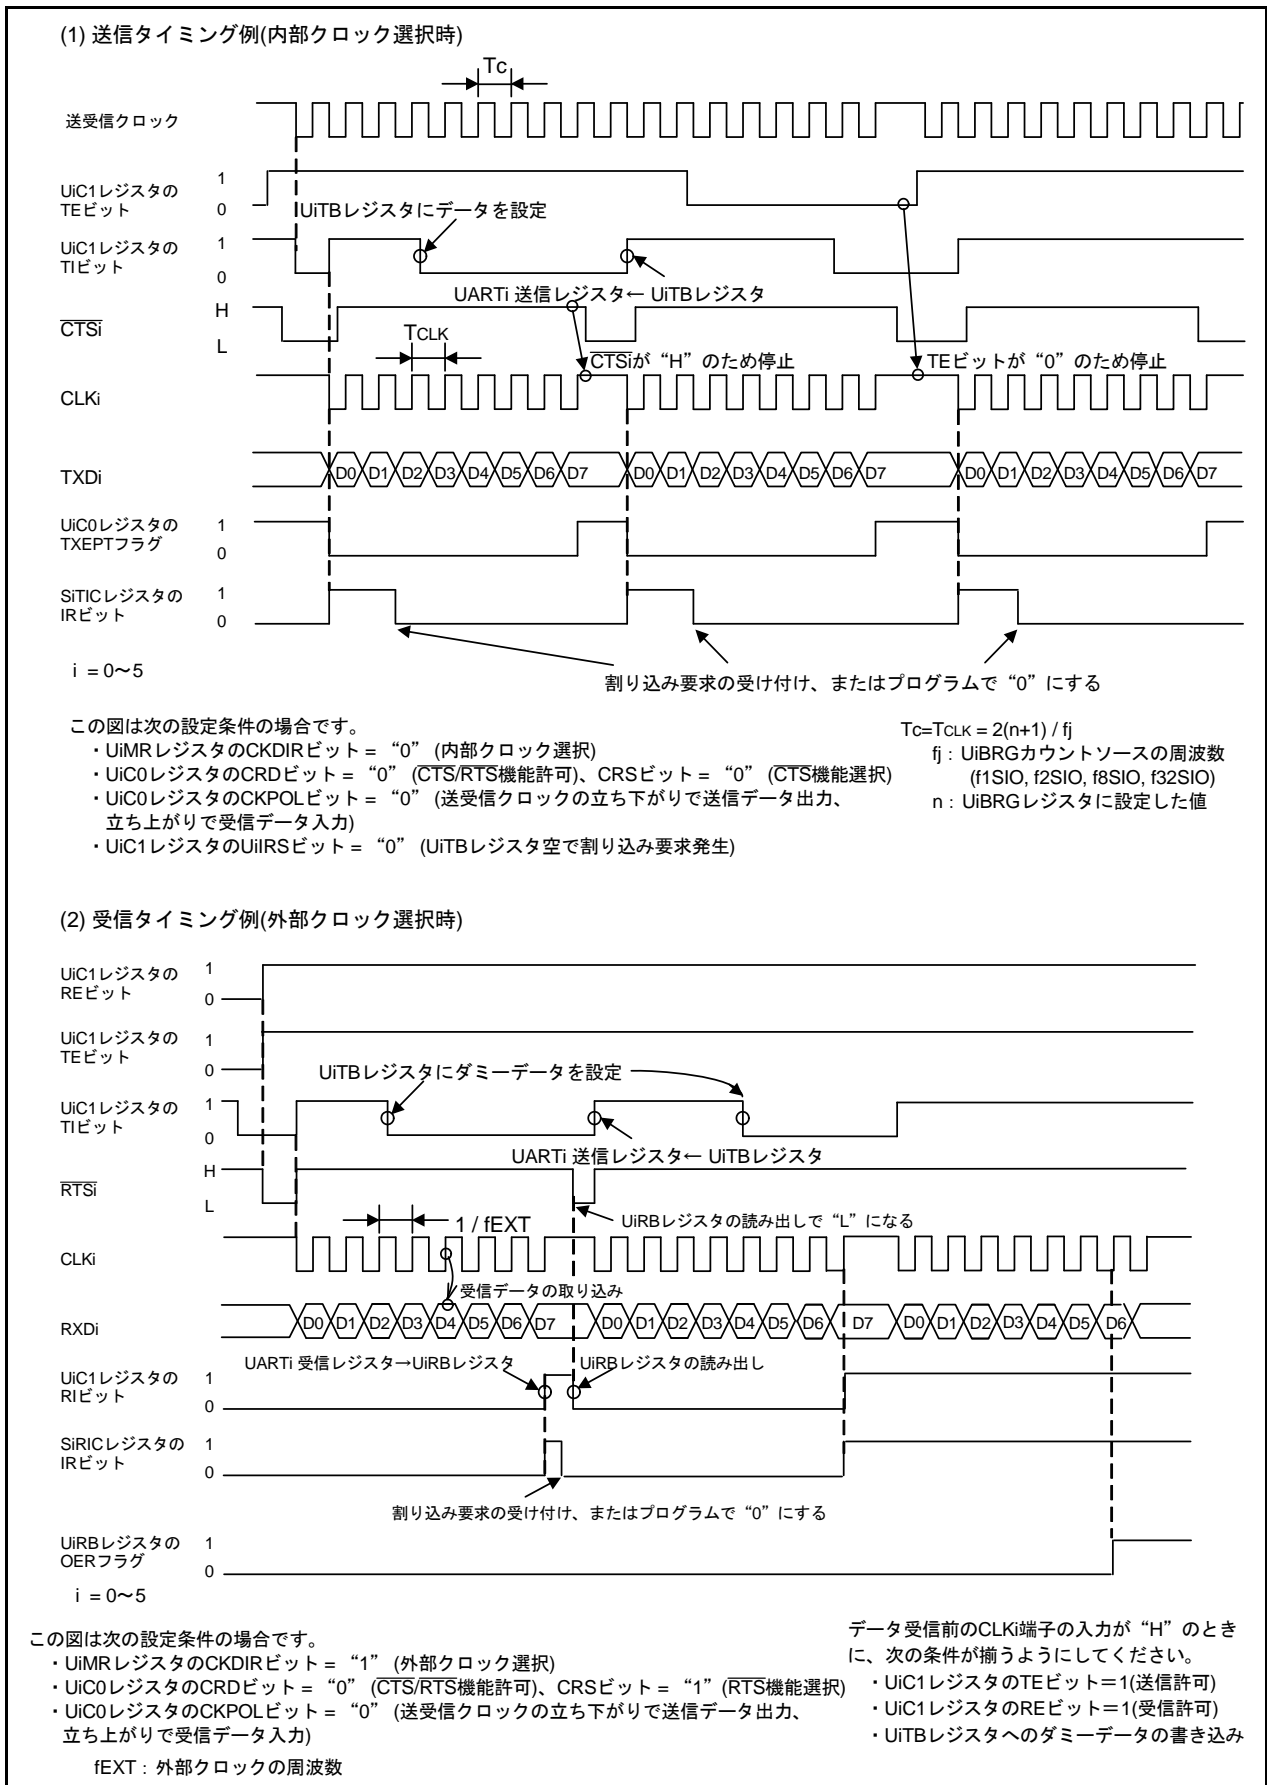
(1) 送信タイミング例(内部クロック選択時)

Tc

送受信クロック

UiC1レジスタの TEビット
1
0

UiTBレジスタにデータを設定

UiC1レジスタの TIビット
1
0

UARTi 送信レジスタ← UiTBレジスタ

$\overline{CTSi}$
H
L

TCLK

$\overline{CTSi}$が“H”のため停止

TEビットが“0”のため停止

CLKi

TXDi

D0 D1 D2 D3 D4 D5 D6 D7 D0 D1 D2 D3 D4 D5 D6 D7 D0 D1 D2 D3 D4 D5 D6 D7

UiC0レジスタの TXEPTフラグ
1
0

SiTICレジスタの IRビット
1
0

i = 0〜5

割り込み要求の受け付け、またはプログラムで“0”にする

この図は次の設定条件の場合です。
・UiMRレジスタのCKDIRビット = “0” (内部クロック選択)
・UiC0レジスタのCRDビット = “0” ($\overline{CTS}$/$\overline{RTS}$機能許可)、CRSビット = “0” ($\overline{CTS}$機能選択)
・UiC0レジスタのCKPOLビット = “0” (送受信クロックの立ち下がりで送信データ出力、立ち上がりで受信データ入力)
・UiC1レジスタのUiIRSビット = “0” (UiTBレジスタ空で割り込み要求発生)

Tc=TCLK = 2(n+1) / fj
fj : UiBRGカウントソースの周波数 (f1SIO, f2SIO, f8SIO, f32SIO)
n : UiBRGレジスタに設定した値

(2) 受信タイミング例(外部クロック選択時)

UiC1レジスタの REビット
1
0

UiC1レジスタの TEビット
1
0

UiTBレジスタにダミーデータを設定

UiC1レジスタの TIビット
1
0

UARTi 送信レジスタ← UiTBレジスタ

$\overline{RTSi}$
H
L

1 / fEXT

UiRBレジスタの読み出しで“L”になる

CLKi

受信データの取り込み

RXDi

D0 D1 D2 D3 D4 D5 D6 D7 D0 D1 D2 D3 D4 D5 D6 D7 D0 D1 D2 D3 D4 D5 D6

UARTi 受信レジスタ→UiRBレジスタ

UiRBレジスタの読み出し

UiC1レジスタの RIビット
1
0

SiRICレジスタの IRビット
1
0

割り込み要求の受け付け、またはプログラムで“0”にする

UiRBレジスタの OERフラグ
1
0

i = 0〜5

この図は次の設定条件の場合です。
・UiMRレジスタのCKDIRビット = “1” (外部クロック選択)
・UiC0レジスタのCRDビット = “0” ($\overline{CTS}$/$\overline{RTS}$機能許可)、CRSビット = “1” ($\overline{RTS}$機能選択)
・UiC0レジスタのCKPOLビット = “0” (送受信クロックの立ち下がりで送信データ出力、立ち上がりで受信データ入力)
fEXT : 外部クロックの周波数

データ受信前のCLKi端子の入力が“H”のときに、次の条件が揃うようにしてください。
・UiC1レジスタのTEビット=1(送信許可)
・UiC1レジスタのREビット=1(受信許可)
・UiTBレジスタへのダミーデータの書き込み